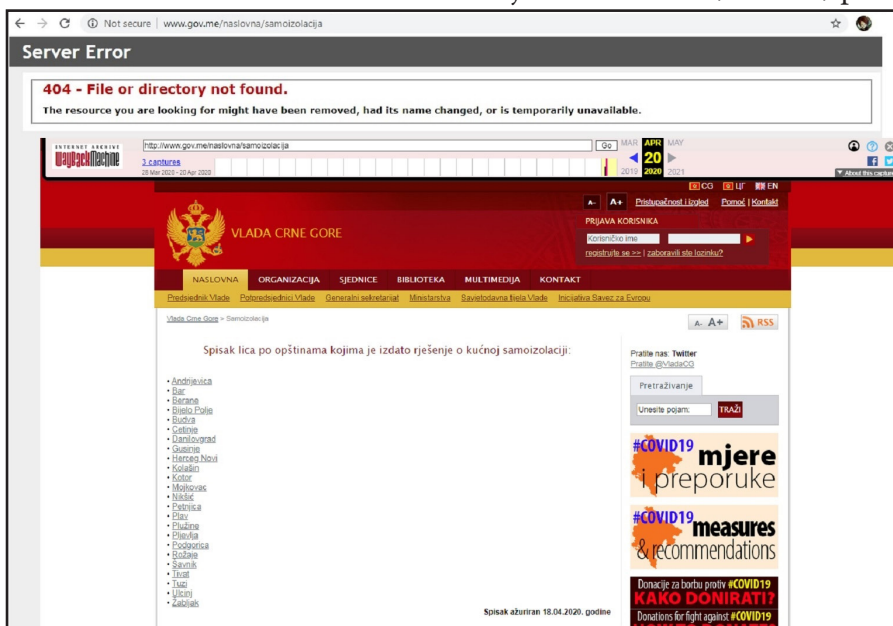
Not secure | www.gov.me/naslovna/samoizolacija

Server Error

404 - File or directory not found.

The resource you are looking for might have been removed, had its name changed, or is temporarily unavailable.

INTERNET ARCHIVE WaybackMachine
http://www.gov.me/naslovna/samoizolacija
Go MAR APR MAY
3 captures
28 Mar 2020 - 20 Apr 2020
20
2019 2020 2021
About this capture

CG LIT EN
A- A+ Pristupačnost i izgled Pomoć | Kontakt
VLADA CRNE GORE
PRIJAVA KORISNIKA
Korisničko ime
registrujte se >> | zaboravili ste lozinku?

NASLOVNA ORGANIZACIJA SJEDNICE BIBLIOTEKA MULTIMEDIJA KONTAKT
Predsjednik Vlade Potpredsjednici Vlade Generalni sekretarijat Ministarstva Savjetodavna tijela Vlade Inicijativa Savez za Evropu

Vlada Crne Gore > Samoizolacija
A- A+ RSS

Spisak lica po opštinama kojima je izdato rješenje o kućnoj samoizolaciji:

• Andrijevica
• Bar
• Berane
• Bijelo Polje
• Budva
• Cetinje
• Danilovgrad
• Gusinje
• Herceg Novi
• Kolašin
• Kotor
• Mojkovac
• Nikšić
• Petnjica
• Plav
• Plužine
• Pljevlja
• Podgorica
• Rožaje
• Šavnik
• Tivat
• Tuzi
• Ulcinj
• Žabljak

Spisak ažuriran 18.04.2020. godine

Pratite nas: Twitter
Pratite @VladaCG
Pretraživanje
Unesite pojam:
TRAŽI

#COVID19 mjere i preporuke
#COVID19 measures & recommendations
Donacije za borbu protiv #COVID19
KAKO DONIRATI?
Donations for fight against #COVID19